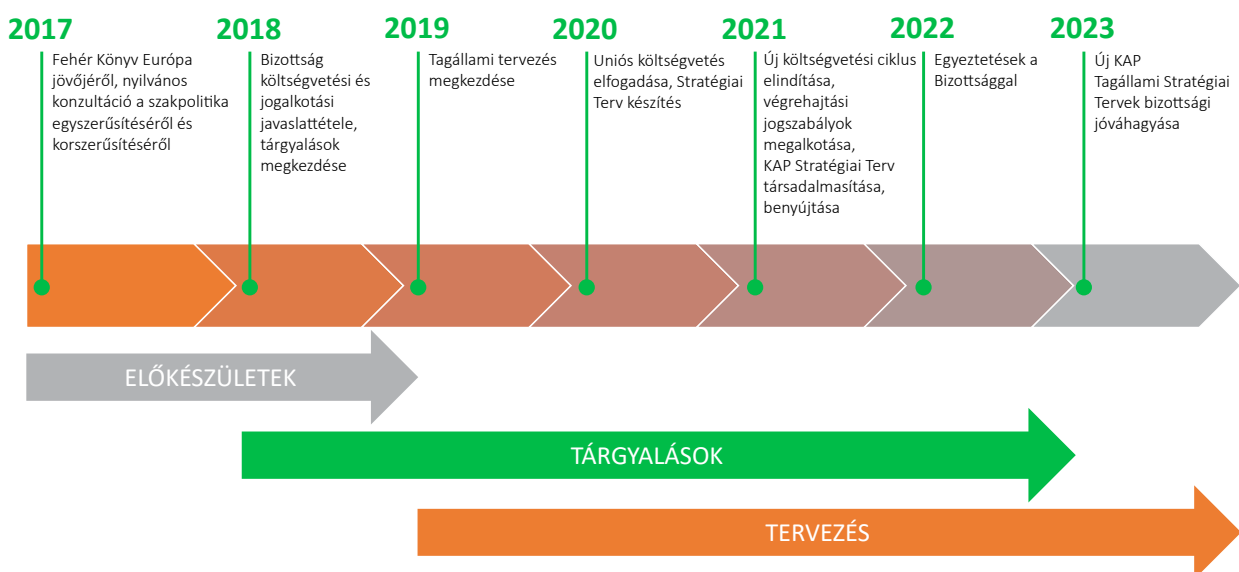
2017
Fehér Könyv Európa jövőjéről, nyilvános konzultáció a szakpolitika egyszerűsítéséről és korszerűsítéséről

2018
Bizottság költségvetési és jogalkotási javaslattétele, tárgyalások megkezdése

2019
Tagállami tervezés megkezdése

2020
Uniós költségvetés elfogadása, Stratégiai Terv készítés

2021
Új költségvetési ciklus elindítása, végrehajtási jogszabályok megalkotása, KAP Stratégiai Terv társadalmasítása, benyújtása

2022
Egyeztetések a Bizottsággal

2023
Új KAP Tagállami Stratégiai Tervek bizottsági jóváhagyása

ELŐKÉSZÜLETEK

TÁRGYALÁSOK

TERVEZÉS